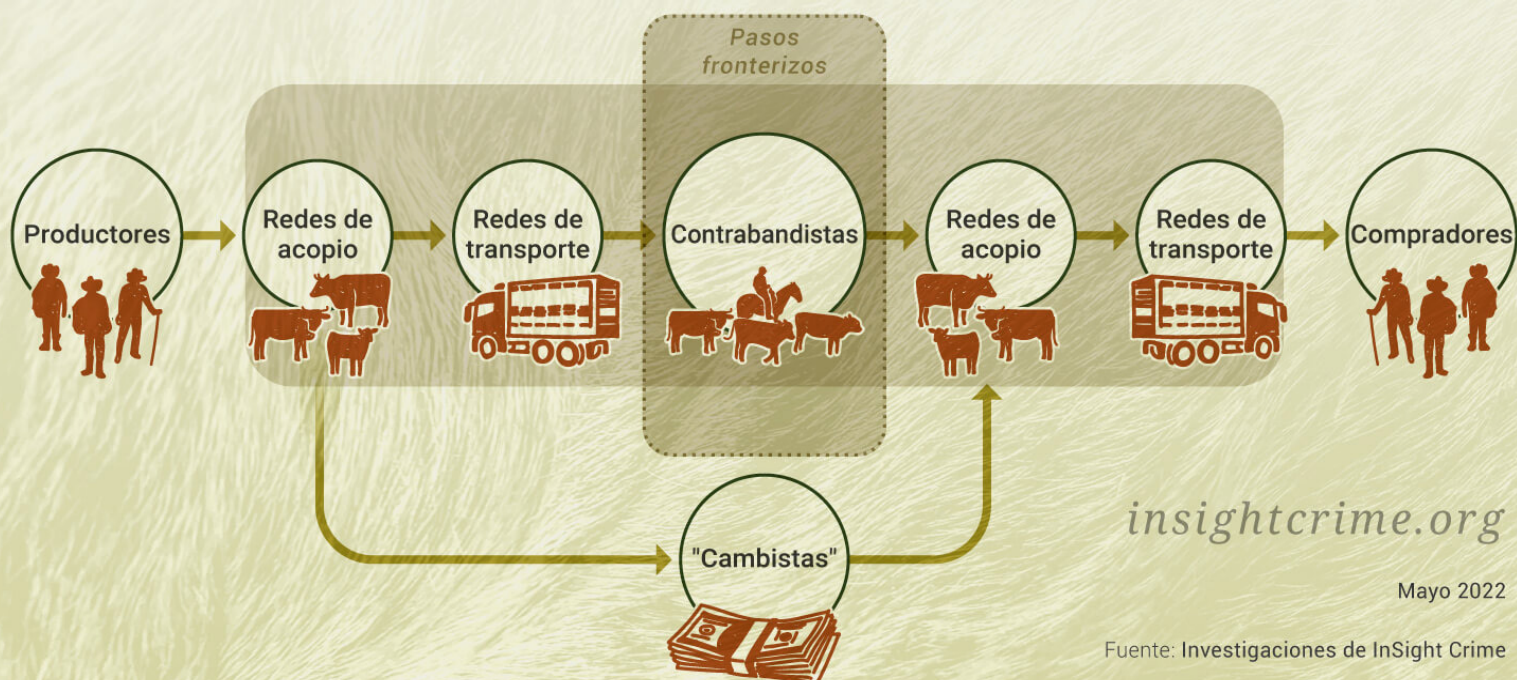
Pasos fronterizos

Productores

Redes de acopio

Redes de transporte

Contrabandistas

Redes de acopio

Redes de transporte

Compradores

"Cambistas"

insightcrime.org

Mayo 2022

Fuente: Investigaciones de InSight Crime